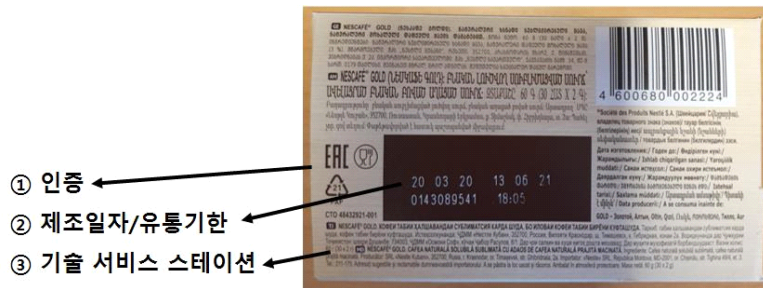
NESCAFÉ GOLD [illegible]

NESCAFÉ GOLD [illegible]

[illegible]

4 600680 002224

Société des Produits Nestlé S.A. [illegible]

Дата изготовления / Годен до / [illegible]

EAC

21 PP

20 03 20   13 06 21
0143089541   18:05

СТО 48432621-001

NESCAFÉ GOLD. КОФЕ ТАБИИ КАЛЫШАВАНДАИ СУБЛИМАТСИЯ КАРДА ШУДА. БО ИЛОВАИ КОФЕИ ТАБИИ БИРЁНИ КУФТАШУДА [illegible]

GOLD - Sonaril, Artum, Oltin, Qızıl, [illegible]

① 인증

② 제조일자/유통기한

③ 기술 서비스 스테이션